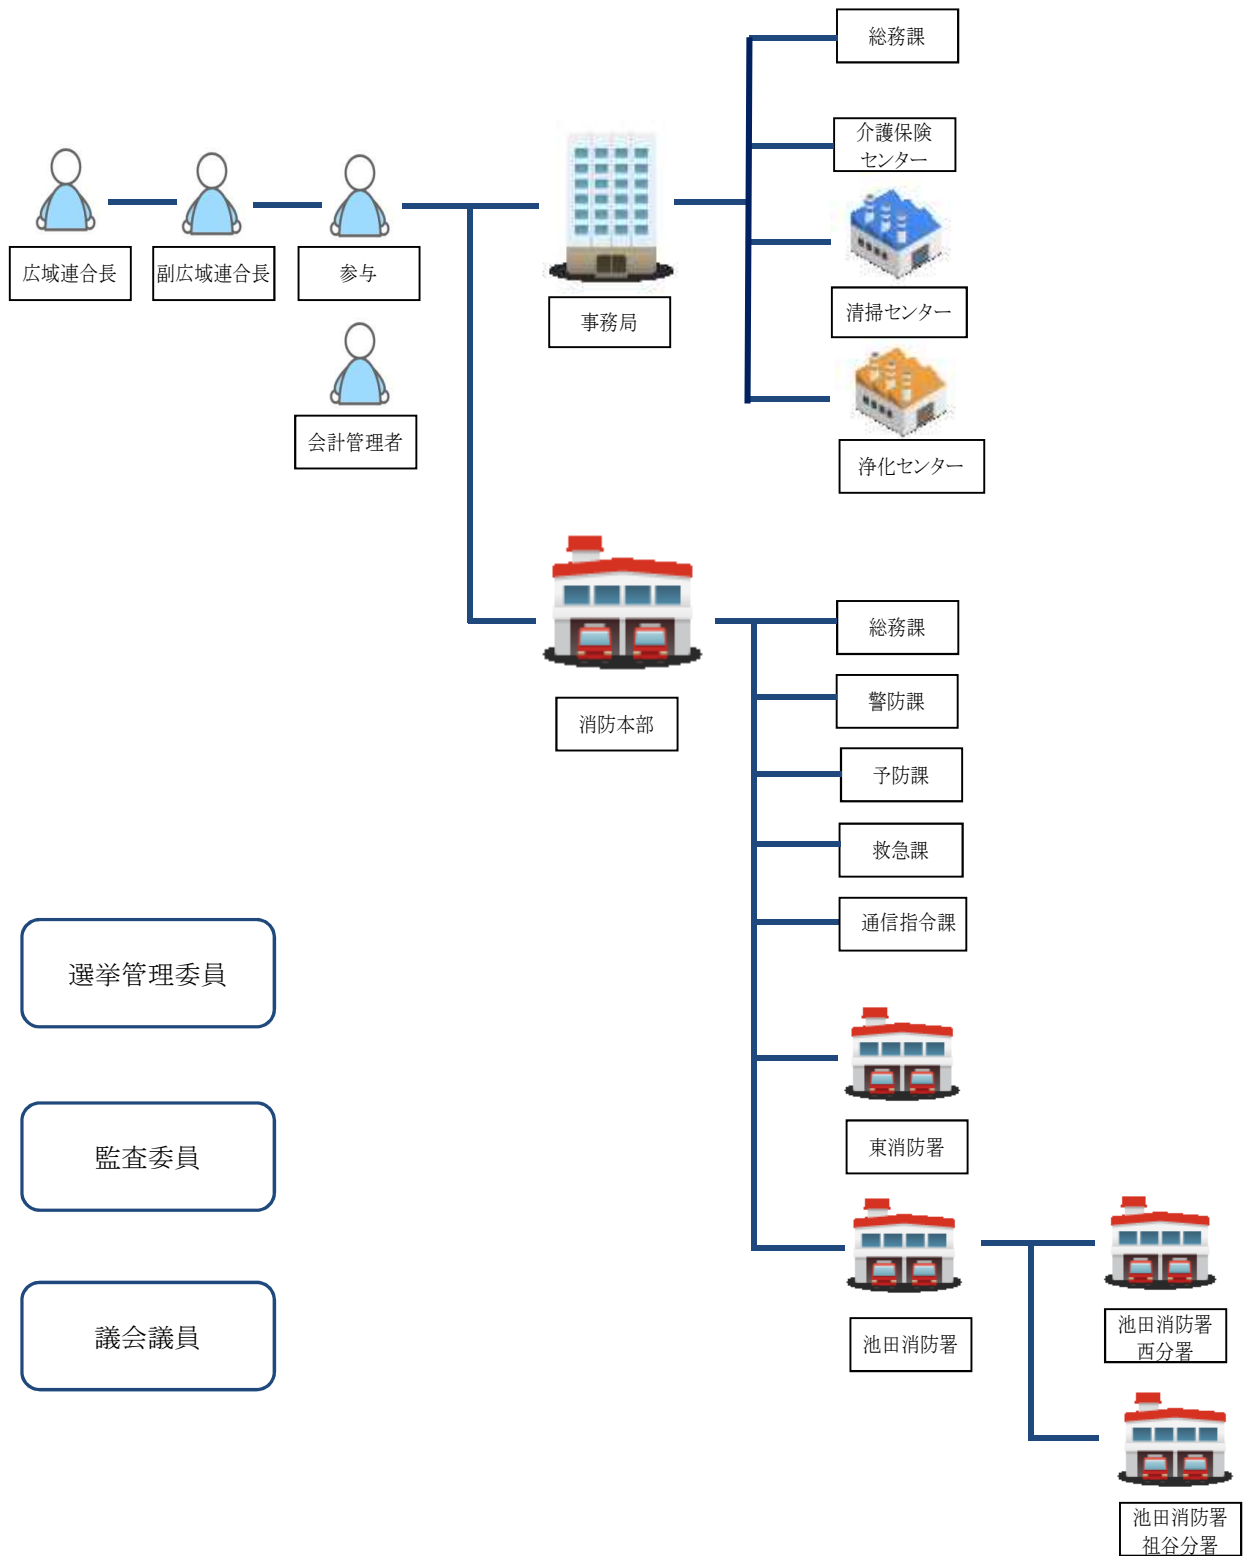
広域連合長

副広域連合長

参与

会計管理者

事務局

総務課

介護保険センター

清掃センター

浄化センター

消防本部

総務課

警防課

予防課

救急課

通信指令課

東消防署

池田消防署

池田消防署西分署

池田消防署祖谷分署

選挙管理委員

監査委員

議会議員